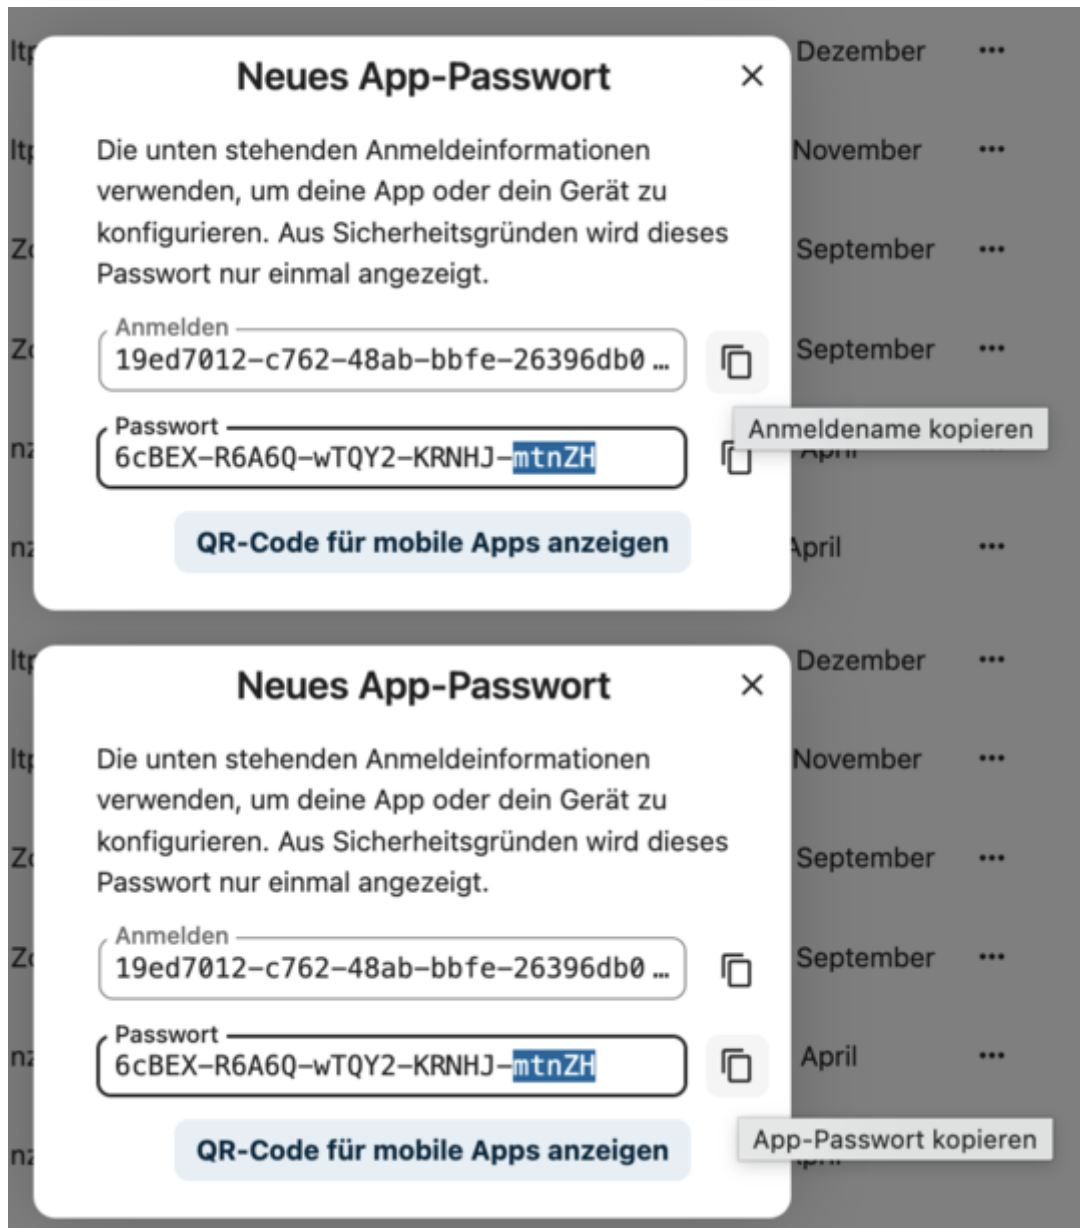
Neues App-Passwort

×

Die unten stehenden Anmeldeinformationen verwenden, um deine App oder dein Gerät zu konfigurieren. Aus Sicherheitsgründen wird dieses Passwort nur einmal angezeigt.

Anmelden
19ed7012-c762-48ab-bbfe-26396db0…

Passwort
6cBEX-R6A6Q-wTQY2-KRNHJ-mtnZH

Anmeldename kopieren

QR-Code für mobile Apps anzeigen

Dezember
November
September
September
April
April

Neues App-Passwort

×

Die unten stehenden Anmeldeinformationen verwenden, um deine App oder dein Gerät zu konfigurieren. Aus Sicherheitsgründen wird dieses Passwort nur einmal angezeigt.

Anmelden
19ed7012-c762-48ab-bbfe-26396db0…

Passwort
6cBEX-R6A6Q-wTQY2-KRNHJ-mtnZH

App-Passwort kopieren

QR-Code für mobile Apps anzeigen

Dezember
November
September
September
April